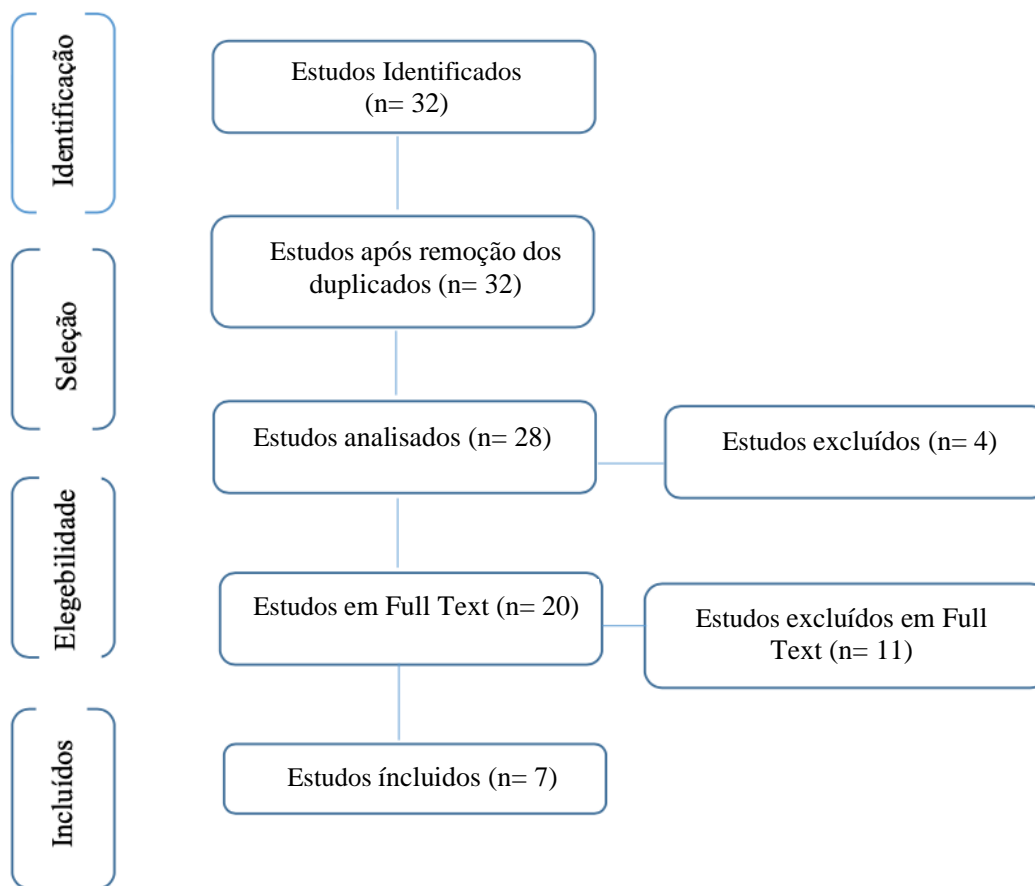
Identificação

Estudos Identificados (n= 32)

Seleção

Estudos após remoção dos duplicados (n= 32)

Estudos analisados (n= 28)

Estudos excluídos (n= 4)

Elegebilidade

Estudos em Full Text (n= 20)

Estudos excluídos em Full Text (n= 11)

Incluídos

Estudos íncluidos (n= 7)